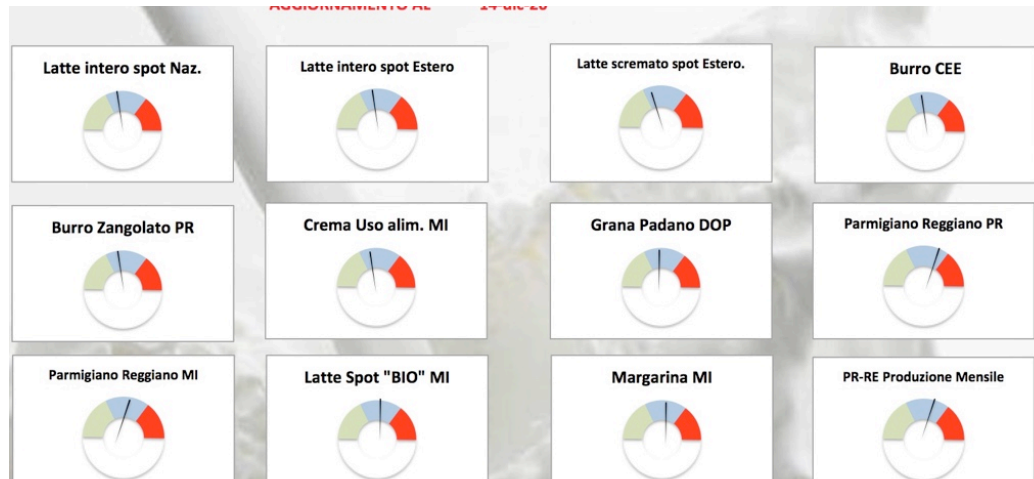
AGGIORNAMENTO AL 14-dic-20

Latte intero spot Naz.

Latte intero spot Estero

Latte scremato spot Estero.

Burro CEE

Burro Zangolato PR

Crema Uso alim. MI

Grana Padano DOP

Parmigiano Reggiano PR

Parmigiano Reggiano MI

Latte Spot "BIO" MI

Margarina MI

PR-RE Produzione Mensile